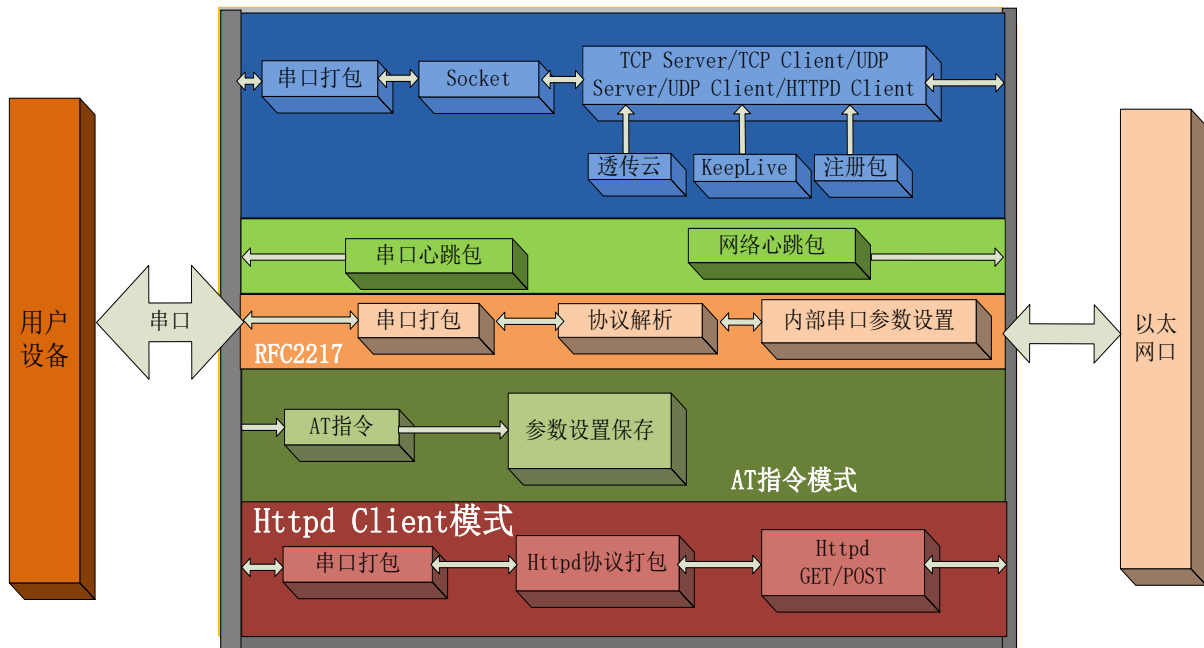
用户设备

串口

串口打包

Socket

TCP Server/TCP Client/UDP Server/UDP Client/HTTPD Client

透传云

KeepLive

注册包

串口心跳包

网络心跳包

串口打包

协议解析

内部串口参数设置

RFC2217

AT指令

参数设置保存

AT指令模式

Httpd Client模式

串口打包

Httpd协议打包

Httpd GET/POST

以太网口